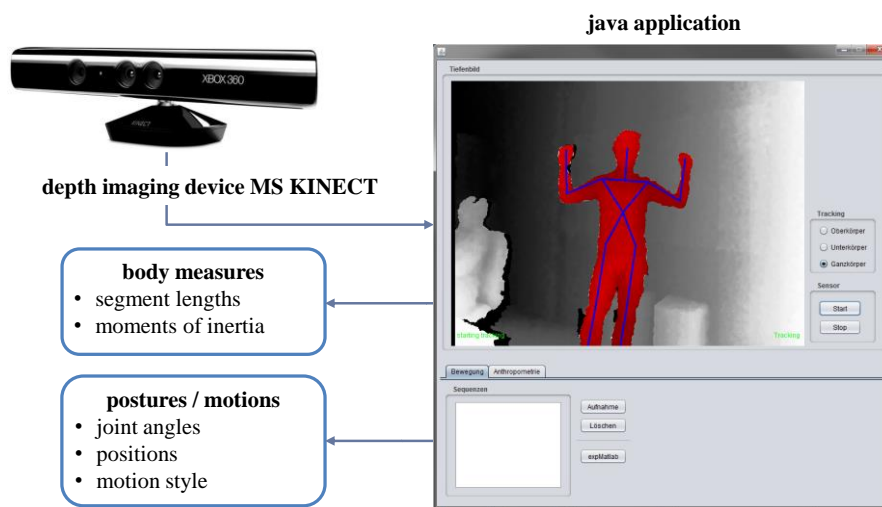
java application

XBOX 360

KINECT

depth imaging device MS KINECT

body measures
• segment lengths
• moments of inertia

postures / motions
• joint angles
• positions
• motion style

Tiefenbild

starting tracking

Tracking

Tracking
Oberkörper
Unterkörper
Ganzkörper

Sensor
Start
Stop

Bewegung
Anthropometrie

Sequenzen

Aufnahme
Löschen
expMatlab